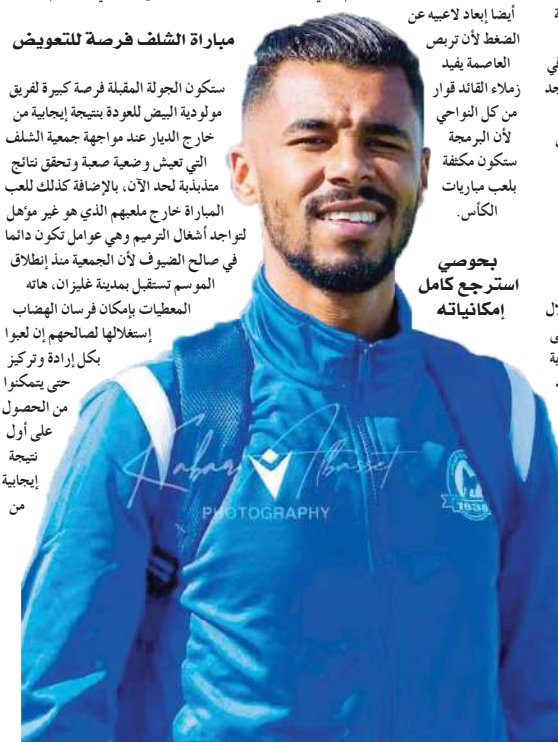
أيضا إبعاد لاعبيه عن الضغط لأن تربص العاصمة يفيد زملاء القائد قوار من كل النواحي لأن البرمجة ستكون مكثفة بلعب مباريات الكأس.

بحوصي استرجع كامل إمكانياته

مباراة الشلف فرصة للتعويض

ستكون الجولة المقبلة فرصة كبيرة لفريق مولودية البيض للعودة بنتيجة إيجابية من خارج الديار عند مواجهة جمعية الشلف التي تعيش وضعية صعبة وتحقق نتائج متذبذبة لحد الآن، بالإضافة كذلك للعب المباراة خارج ملعبهم الذي هو غير مؤهل لتواجد أشغال الترميم وهي عوامل تكون دائما في صالح الضيوف لأن الجمعية منذ إنطلاق الموسم تستقبل بمدينة غليزان، هاته المعطيات بإمكان فرسان الهضاب إستغلالها لصالحهم إن لعبوا بكل إرادة وتركيز حتى يتمكنوا من الحصول على أول نتيجة إيجابية من

Kabari Abasset
PHOTOGRAPHY

1938